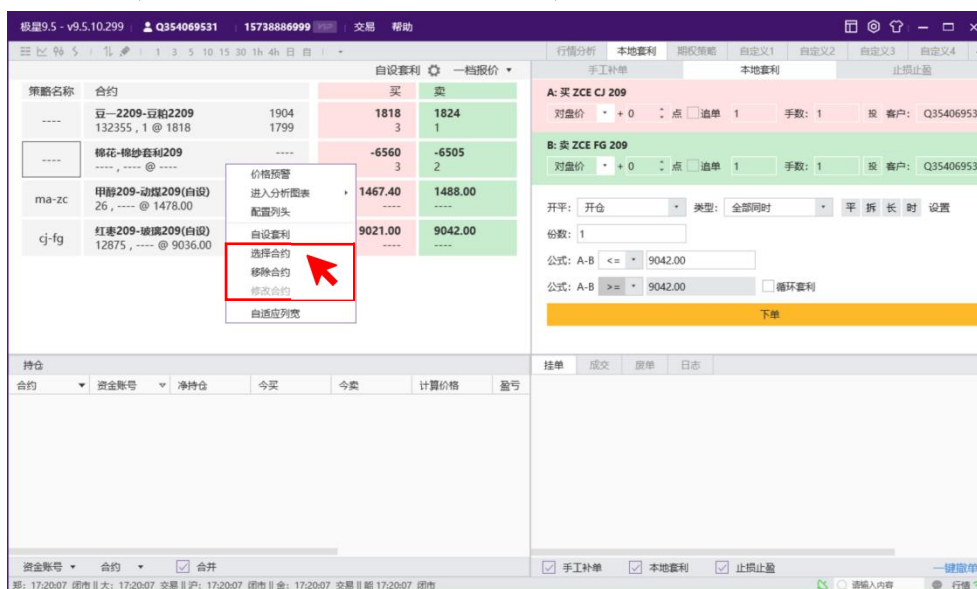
极星9.5 - v9.5.10.299 | Q354069531 | 15738886999 VIP | 交易 | 帮助

1 3 5 10 15 30 1h 4h 日 自

行情分析 | 本地套利 | 期权策略 | 自定义1 | 自定义2 | 自定义3 | 自定义4

自设套利 | 一档报价

手工补单 | 本地套利 | 止损止盈

| 策略名称 | 合约 | | 买 | 卖 |
|---|---|---|---|---|
| ---- | 豆一2209-豆粕2209 132355 , 1 @ 1818 | 1904 1799 | 1818 3 | 1824 1 |
| ---- | 棉花-棉纱套利209 ---- , ---- @ ---- | ---- | -6560 3 | -6505 2 |
| ma-zc | 甲醇209-动煤209(自设) 26 , ---- @ 1478.00 | | 1467.40 ---- | 1488.00 ---- |
| cj-fg | 红枣209-玻璃209(自设) 12875 , ---- @ 9036.00 | | 9021.00 ---- | 9042.00 ---- |

价格预警
进入分析图表
配置列头
自设套利
选择合约
移除合约
修改合约
自适应列宽

A: 买 ZCE CJ 209
对盘价 + 0 点 追单 1 手数: 1 投 客户: Q35406953

B: 卖 ZCE FG 209
对盘价 + 0 点 追单 1 手数: 1 投 客户: Q35406953

开平: 开仓 类型: 全部同时 平 拆 长 时 设置
份数: 1
公式: A-B <= 9042.00
公式: A-B >= 9042.00 循环套利
下单

持仓
合约 | 资金账号 | 净持仓 | 今买 | 今卖 | 计算价格 | 盈亏

挂单 | 成交 | 废单 | 日志

资金账号 | 合约 | 合并

手工补单 | 本地套利 | 止损止盈 | 一键撤单

郑: 17:20:07 闭市 || 大: 17:20:07 交易 || 沪: 17:20:07 闭市 || 金: 17:20:07 交易 || 能 17:20:07 闭市 | 请输入内容 | 行情